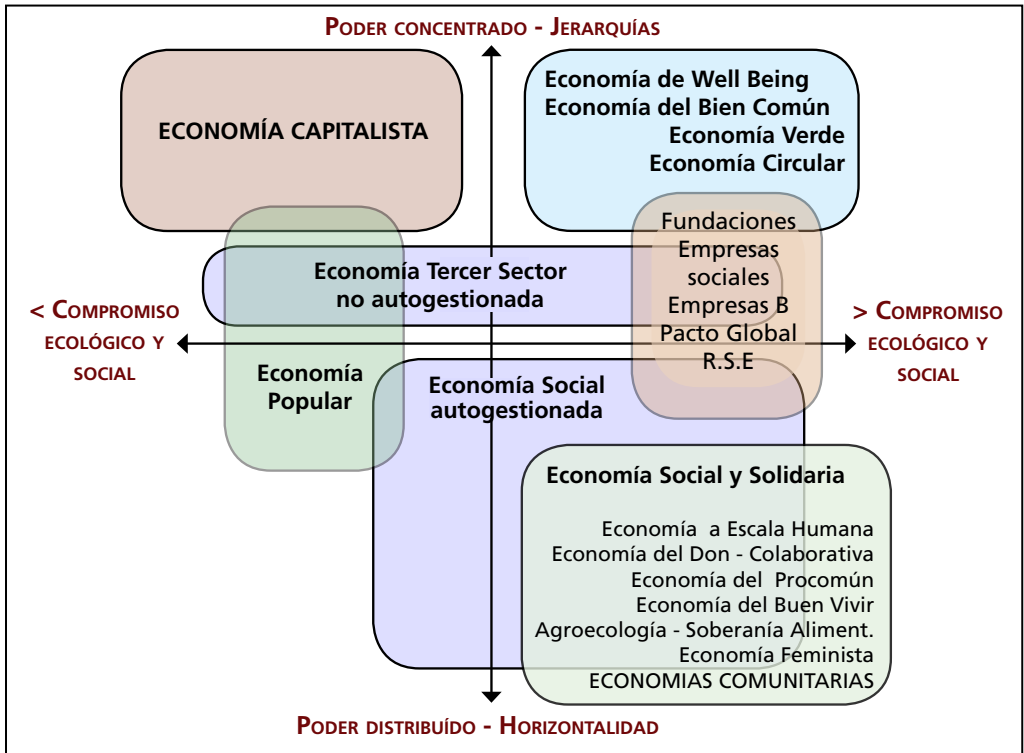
PODER CONCENTRADO - JERARQUÍAS

ECONOMÍA CAPITALISTA

Economía de Well Being
Economía del Bien Común
Economía Verde
Economía Circular

Fundaciones
Empresas sociales
Empresas B
Pacto Global
R.S.E

Economía Tercer Sector no autogestionada

< COMPROMISO ECOLÓGICO Y SOCIAL

> COMPROMISO ECOLÓGICO Y SOCIAL

Economía Popular

Economía Social autogestionada

Economía Social y Solidaria

Economía a Escala Humana
Economía del Don - Colaborativa
Economía del Procomún
Economía del Buen Vivir
Agroecología - Soberanía Aliment.
Economía Feminista
ECONOMIAS COMUNITARIAS

PODER DISTRIBUÍDO - HORIZONTALIDAD